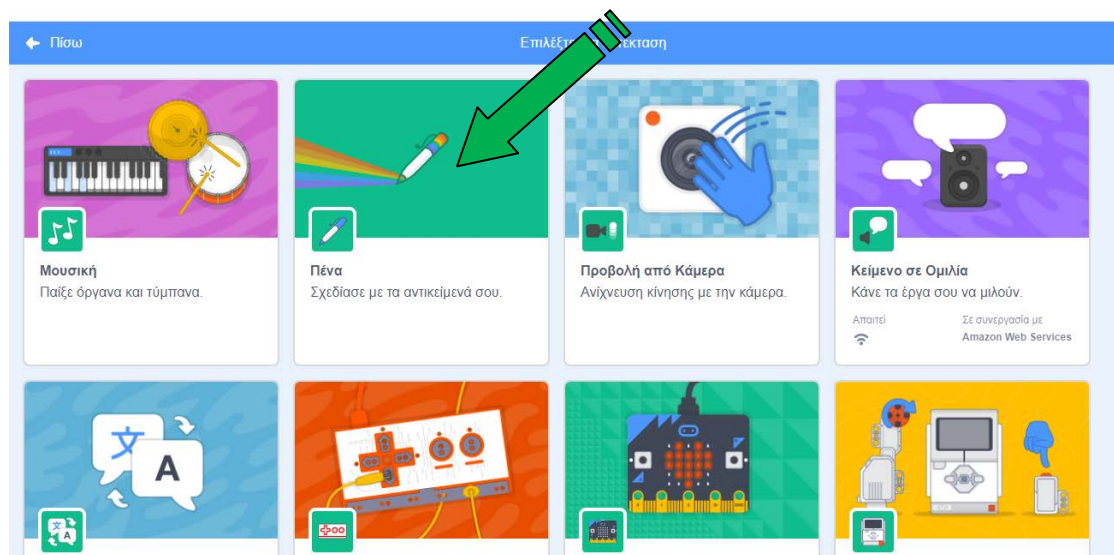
Πίσω

Επιλέξτ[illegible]έκταση

Μουσική
Παίξε όργανα και τύμπανα.

Πένα
Σχεδίασε με τα αντικείμενά σου.

Προβολή από Κάμερα
Ανίχνευση κίνησης με την κάμερα.

Κείμενο σε Ομιλία
Κάνε τα έργα σου να μιλούν.
Απαιτεί
Σε συνεργασία με
Amazon Web Services

A